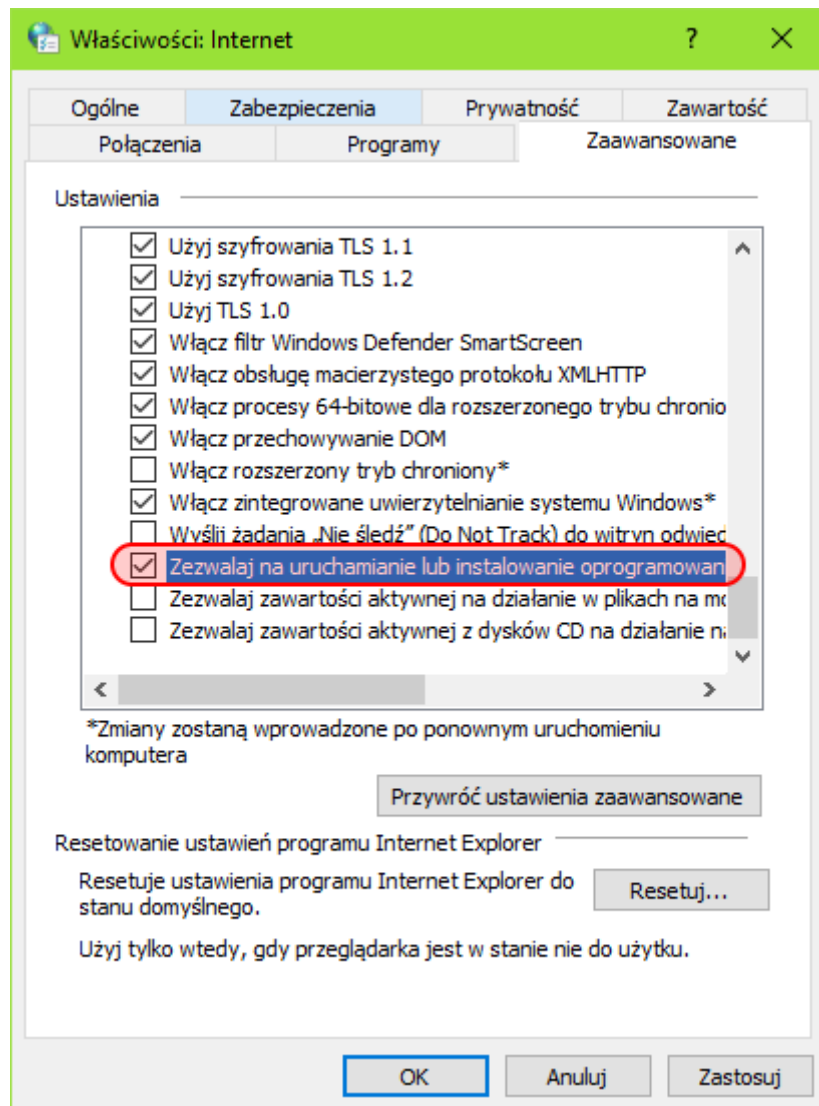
Właściwości: Internet

?

Ogólne
Zabezpieczenia
Prywatność
Zawartość
Połączenia
Programy
Zaawansowane

Ustawienia

Użyj szyfrowania TLS 1.1
Użyj szyfrowania TLS 1.2
Użyj TLS 1.0
Włącz filtr Windows Defender SmartScreen
Włącz obsługę macierzystego protokołu XMLHTTP
Włącz procesy 64-bitowe dla rozszerzonego trybu chronio
Włącz przechowywanie DOM
Włącz rozszerzony tryb chroniony*
Włącz zintegrowane uwierzytelnianie systemu Windows*
Wyślij żądania „Nie śledź” (Do Not Track) do witryn odwied
Zezwalaj na uruchamianie lub instalowanie oprogramowan
Zezwalaj zawartości aktywnej na działanie w plikach na mo
Zezwalaj zawartości aktywnej z dysków CD na działanie na

*Zmiany zostaną wprowadzone po ponownym uruchomieniu komputera

Przywróć ustawienia zaawansowane

Resetowanie ustawień programu Internet Explorer

Resetuje ustawienia programu Internet Explorer do stanu domyślnego.

Resetuj...

Użyj tylko wtedy, gdy przeglądarka jest w stanie nie do użytku.

OK
Anuluj
Zastosuj